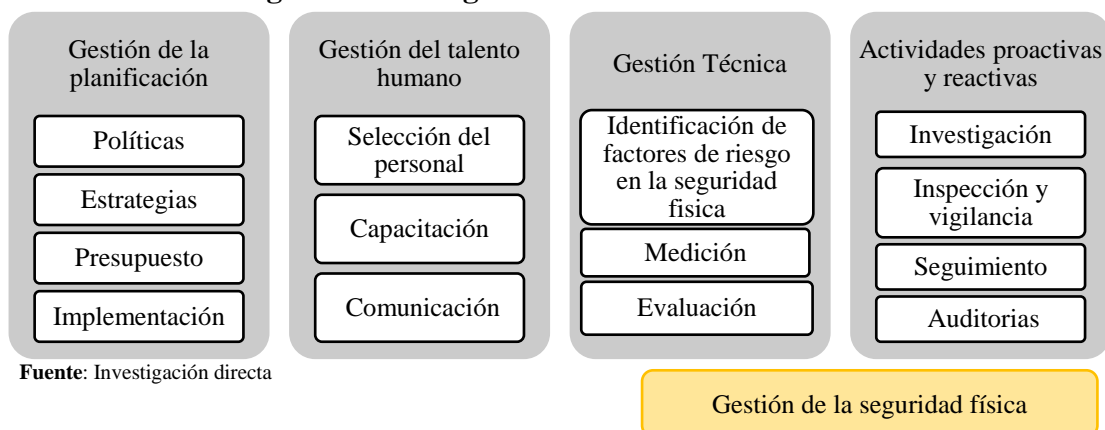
Gestión de la planificación

Políticas

Estrategias

Presupuesto

Implementación

Gestión del talento humano

Selección del personal

Capacitación

Comunicación

Gestión Técnica

Identificación de factores de riesgo en la seguridad fisica

Medición

Evaluación

Actividades proactivas y reactivas

Investigación

Inspección y vigilancia

Seguimiento

Auditorias

**Fuente**: Investigación directa

Gestión de la seguridad física